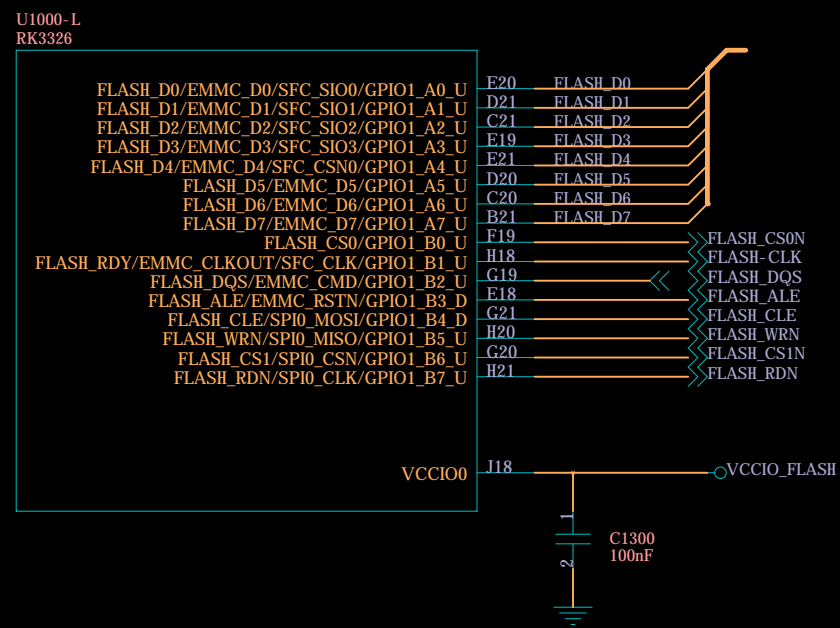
U1000-L
RK3326

FLASH_D0/EMMC_D0/SFC_SIO0/GPIO1_A0_U E20 FLASH_D0
FLASH_D1/EMMC_D1/SFC_SIO1/GPIO1_A1_U D21 FLASH_D1
FLASH_D2/EMMC_D2/SFC_SIO2/GPIO1_A2_U C21 FLASH_D2
FLASH_D3/EMMC_D3/SFC_SIO3/GPIO1_A3_U E19 FLASH_D3
FLASH_D4/EMMC_D4/SFC_CSN0/GPIO1_A4_U E21 FLASH_D4
FLASH_D5/EMMC_D5/GPIO1_A5_U D20 FLASH_D5
FLASH_D6/EMMC_D6/GPIO1_A6_U C20 FLASH_D6
FLASH_D7/EMMC_D7/GPIO1_A7_U B21 FLASH_D7
FLASH_CS0/GPIO1_B0_U F19 FLASH_CS0N
FLASH_RDY/EMMC_CLKOUT/SFC_CLK/GPIO1_B1_U H18 FLASH-CLK
FLASH_DQS/EMMC_CMD/GPIO1_B2_U G19 FLASH_DQS
FLASH_ALE/EMMC_RSTN/GPIO1_B3_D E18 FLASH_ALE
FLASH_CLE/SPI0_MOSI/GPIO1_B4_D G21 FLASH_CLE
FLASH_WRN/SPI0_MISO/GPIO1_B5_U H20 FLASH_WRN
FLASH_CS1/SPI0_CSN/GPIO1_B6_U G20 FLASH_CS1N
FLASH_RDN/SPI0_CLK/GPIO1_B7_U H21 FLASH_RDN

VCCIO0 J18 VCCIO_FLASH

1
C1300
100nF
2